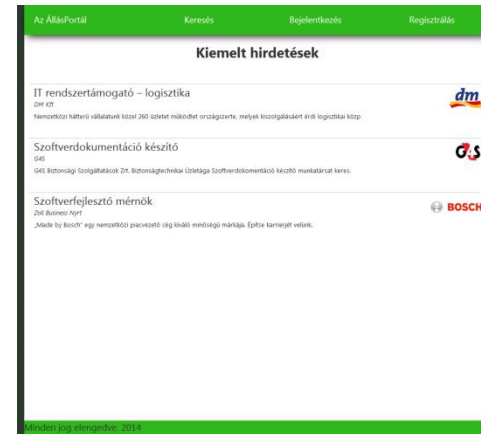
Az ÁllásPortál Keresés Bejelentkezés Regisztrálás

Kiemelt hirdetések

IT rendszertámogató – logisztika
DM Kft
Nemzetközi hátterű vállalatunk közel 260 üzletet működtet országszerte, melyek kiszolgálásáért érdi logisztikai közp

dm

Szoftverdokumentáció készítő
G4S
G4S Biztonsági Szolgáltatások Zrt. Biztonságtechnikai Üzletága Szoftvedokumentáció készítő munkatársat keres.

G4S

Szoftverfejlesztő mérnök
Zoll Business Nyrt
„Made by Bosch" egy nemzetközi piacvezető cég kiváló minőségű márkája. Építse karrierjét velünk.

BOSCH

Minden jog elengedve. 2014